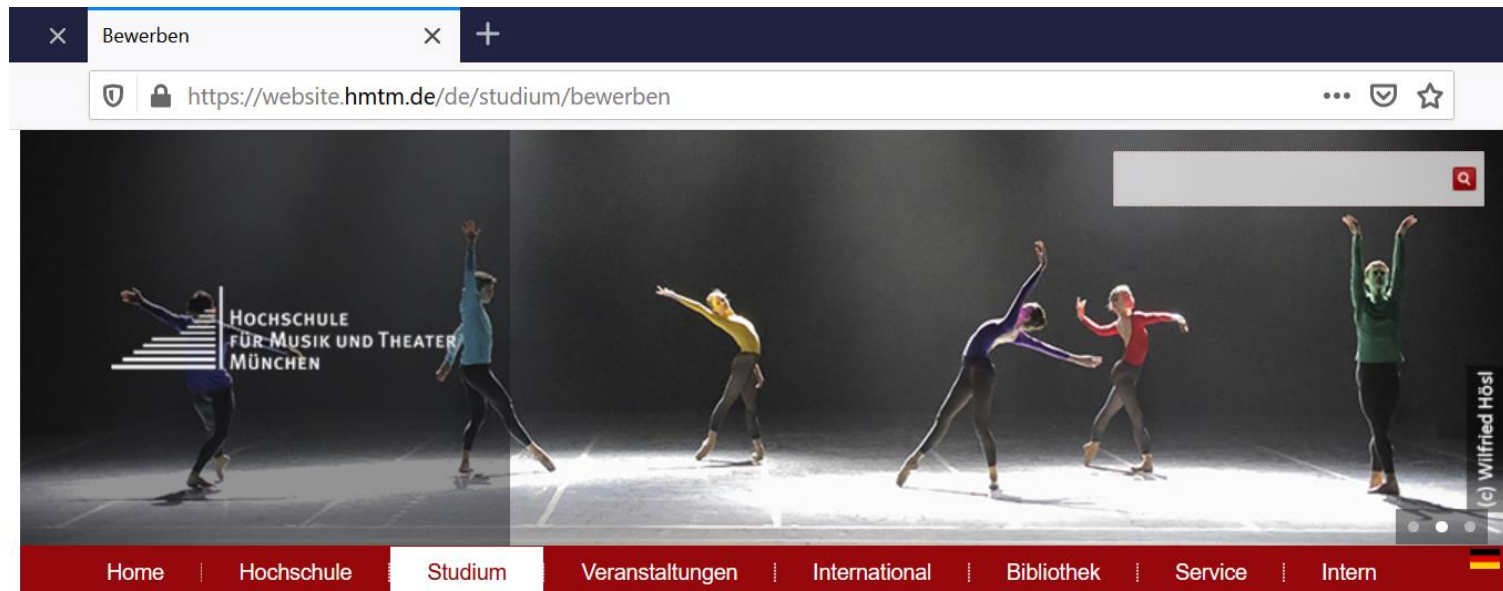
Bewerben

https://website.hmtm.de/de/studium/bewerben

Hochschule für Musik und Theater München

(c) Wilfried Hösl

Home | Hochschule | Studium | Veranstaltungen | International | Bibliothek | Service | Intern